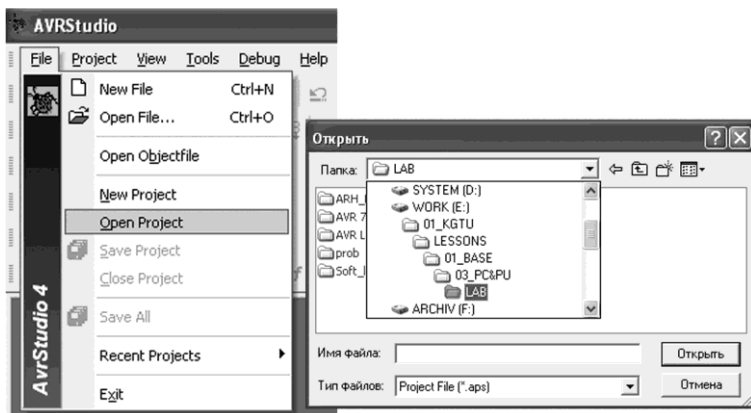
AVRStudio

File Project View Tools Debug Help

New File Ctrl+N
Open File... Ctrl+O
Open Objectfile
New Project
Open Project
Save Project
Close Project
Save All
Recent Projects
Exit

AvrStudio 4

Открыть

Папка: LAB

SYSTEM (D:)
WORK (E:)
01_KGTU
LESSONS
01_BASE
03_PC&PU
LAB
ARCHIV (F:)

ARH_
AVR 7
AVR L
prob
Soft_

Имя файла:
Тип файлов: Project File (*.aps)

Открыть
Отмена